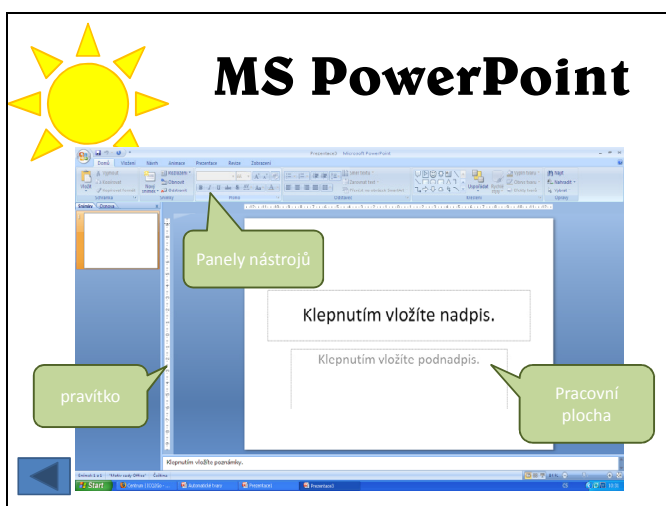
MS PowerPoint

Presentace1 - Microsoft PowerPoint

Domů Vložení Návrh Animace Prezentace Revize Zobrazení

Vložit Schránka Nový snímek Snímky Písmo Odstavec Kreslení Úpravy Uspořádat Rychlé styly Najít Nahradit Vybrat

Snímky Osnova

Panely nástrojů

Klepnutím vložíte nadpis.

Klepnutím vložíte podnadpis.

pravítko

Pracovní plocha

Klepnutím vložíte poznámky.

Snímek 1 z 1 "Motiv sady Office" Čeština

Start Presentace1